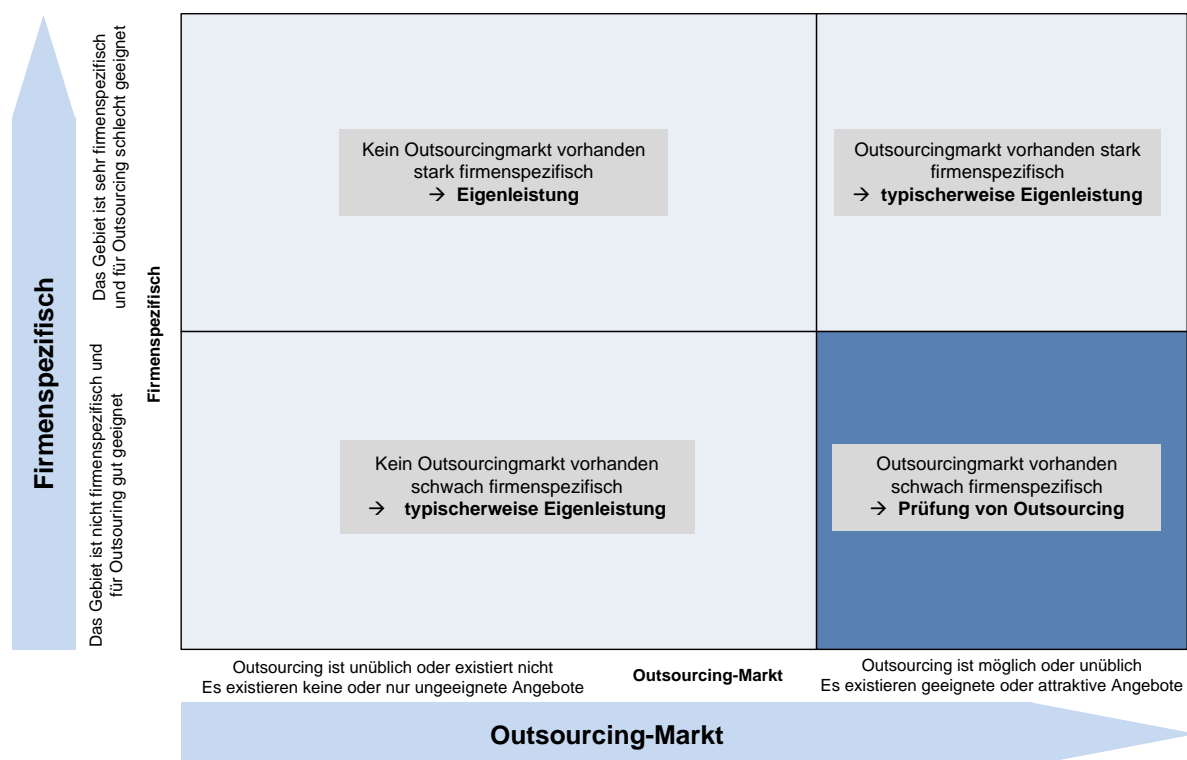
Firmenspezifisch

Das Gebiet ist sehr firmenspezifisch und für Outsourcing schlecht geeignet

Das Gebiet ist nicht firmenspezifisch und für Outsourcing gut geeignet

Firmenspezifisch

Kein Outsourcingmarkt vorhanden stark firmenspezifisch
→ **Eigenleistung**

Outsourcingmarkt vorhanden stark firmenspezifisch
→ **typischerweise Eigenleistung**

Kein Outsourcingmarkt vorhanden schwach firmenspezifisch
→ **typischerweise Eigenleistung**

Outsourcingmarkt vorhanden schwach firmenspezifisch
→ **Prüfung von Outsourcing**

Outsourcing ist unüblich oder existiert nicht
Es existieren keine oder nur ungeeignete Angebote

Outsourcing-Markt

Outsourcing ist möglich oder unüblich
Es existieren geeignete oder attraktive Angebote

Outsourcing-Markt